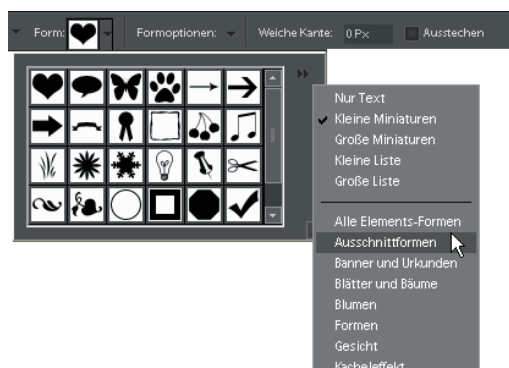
Form:
Formoptionen:
Weiche Kante: 0 Px
Ausstechen

Nur Text
Kleine Miniaturen
Große Miniaturen
Kleine Liste
Große Liste

Alle Elements-Formen
Ausschnittformen
Banner und Urkunden
Blätter und Bäume
Blumen
Formen
Gesicht
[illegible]